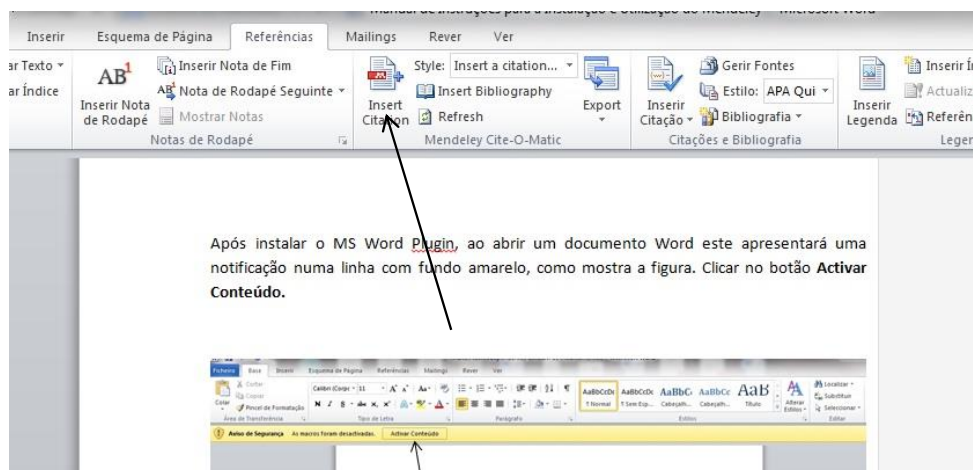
Manual de Instruções para a Instalação e Utilização do Mendeley - Microsoft Word

Inserir | Esquema de Página | Referências | Mailings | Rever | Ver

ar Texto
ar Índice

Inserir Nota de Rodapé | Inserir Nota de Fim | Nota de Rodapé Seguinte | Mostrar Notas
Notas de Rodapé

Insert Citation | Style: Insert a citation... | Insert Bibliography | Refresh | Export
Mendeley Cite-O-Matic

Inserir Citação | Gerir Fontes | Estilo: APA Qui | Bibliografia
Citações e Bibliografia

Inserir Legenda | Inserir Í | Actualiz | Referên
Legen

Após instalar o MS Word Plugin, ao abrir um documento Word este apresentará uma notificação numa linha com fundo amarelo, como mostra a figura. Clicar no botão **Activar Conteúdo.**

Ficheiro | Base | Inserir | Esquema de Página | Referências | Mailings | Rever | Ver

Colar | Cortar | Copiar | Pincel de Formatação | Área de Transferência | Calibri (Corpo) | 11 | Tipo de Letra | Parágrafo | AaBbCcDc ¶ Normal | AaBbCcDc ¶ Sem Esp... | AaBbC Cabeçalh... | AaBbCc Cabeçalh... | AaB Título | Alterar Estilos | Estilos | Localizar | Substituir | Seleccionar | Editar

Aviso de Segurança | As macros foram desactivadas. | Activar Conteúdo